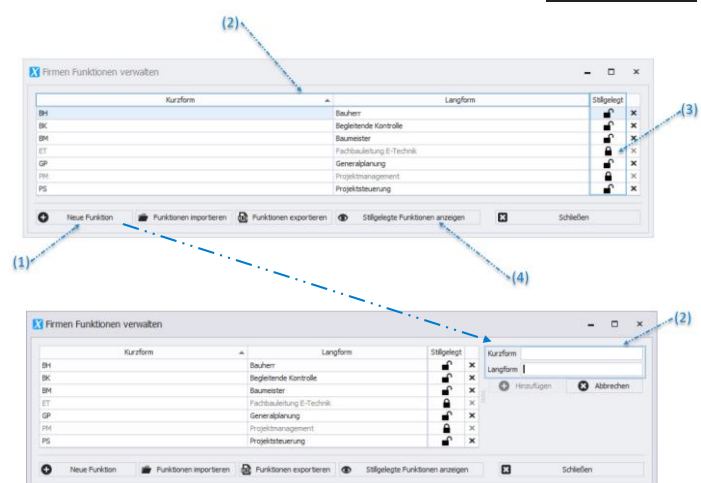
(2)

Firmen Funktionen verwalten

| Kurzform | Langform | Stillgelegt | |
|---|---|---|---|
| BH | Bauherr | | × |
| BK | Begleitende Kontrolle | | × |
| BM | Baumeister | | × |
| ET | Fachbauleitung E-Technik | | × |
| GP | Generalplanung | | × |
| PM | Projektmanagement | | × |
| PS | Projektsteuerung | | × |

(3)

Neue Funktion
Funktionen importieren
Funktionen exportieren
Stillgelegte Funktionen anzeigen
Schließen

(1)

(4)

Firmen Funktionen verwalten

| Kurzform | Langform | Stillgelegt | |
|---|---|---|---|
| BH | Bauherr | | × |
| BK | Begleitende Kontrolle | | × |
| BM | Baumeister | | × |
| ET | Fachbauleitung E-Technik | | × |
| GP | Generalplanung | | × |
| PM | Projektmanagement | | × |
| PS | Projektsteuerung | | × |

(2)

Kurzform
Langform
Hinzufügen
Abbrechen

Neue Funktion
Funktionen importieren
Funktionen exportieren
Stillgelegte Funktionen anzeigen
Schließen